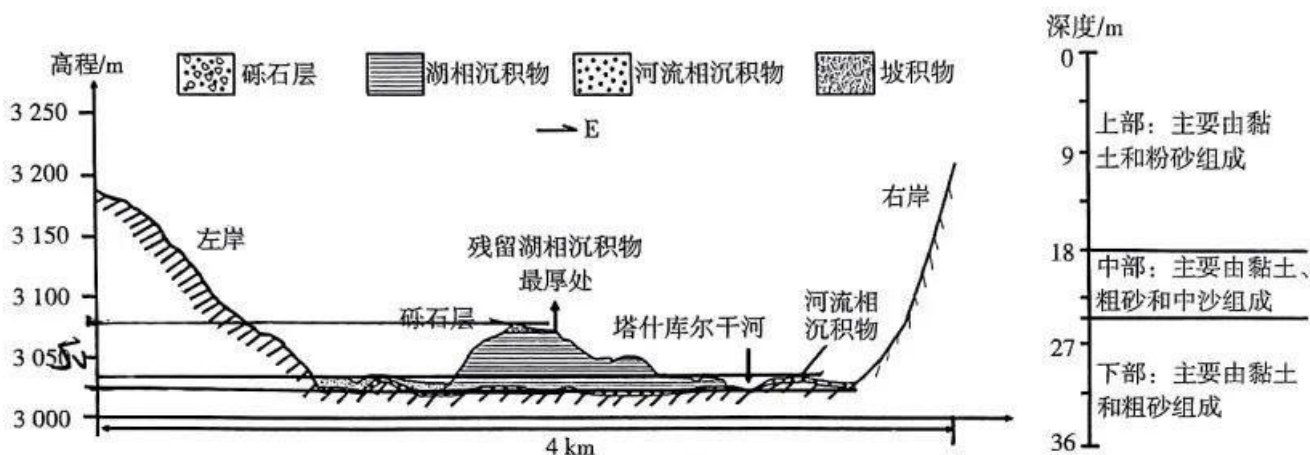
高程/m
砾石层
湖相沉积物
河流相沉积物
坡积物
3 250
3 200
3 150
3 100
3 050
3 000
E
左岸
右岸
残留湖相沉积物
最厚处
砾石层
塔什库尔干河
河流相
沉积物
4 km

深度/m
0
9
18
27
36
上部：主要由黏土和粉砂组成
中部：主要由黏土、粗砂和中沙组成
下部：主要由黏土和粗砂组成